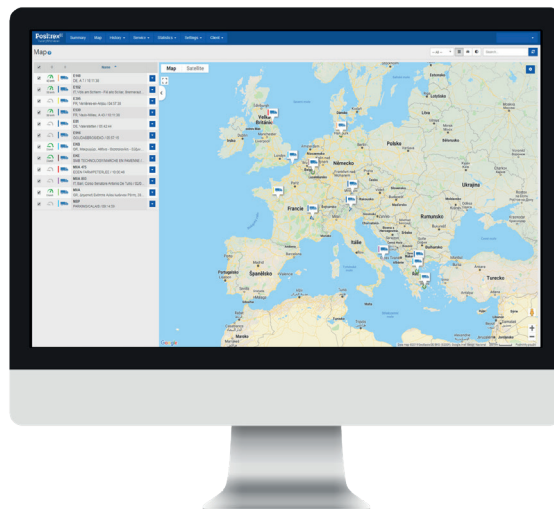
PosEirex

Summary Map History Service Statistics Settings Client

Map

Name

Map Satellite

Search...

Velká Británie

Polsko

Německo

Francie

Ukrajina

Rumunsko

Itálie

Španělsko

Portugalsko

Řecko

Turecko

Litva

Bělorusko

Google